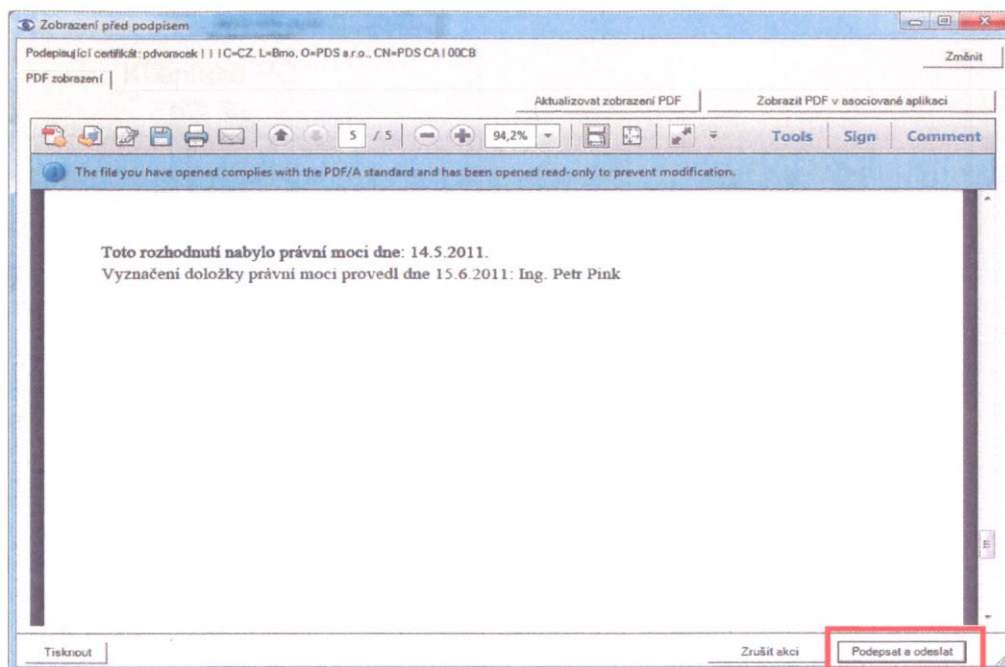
Zobrazení před podpisem

Podepisující certifikát: pdvoracek | | | C=CZ, L=Brno, O=PDS s.r.o., CN=PDS CA | 00CB

Změnit

PDF zobrazení

Aktualizovat zobrazení PDF

Zobrazit PDF v asociované aplikaci

5 / 5

94,2%

Tools Sign Comment

The file you have opened complies with the PDF/A standard and has been opened read-only to prevent modification.

**Toto rozhodnutí nabylo právní moci dne**: 14.5.2011.
**Vyznačení doložky právní moci provedl dne** 15.6.2011: Ing. Petr Pink

Tisknout

Zrušit akci

Podepsat a odeslat